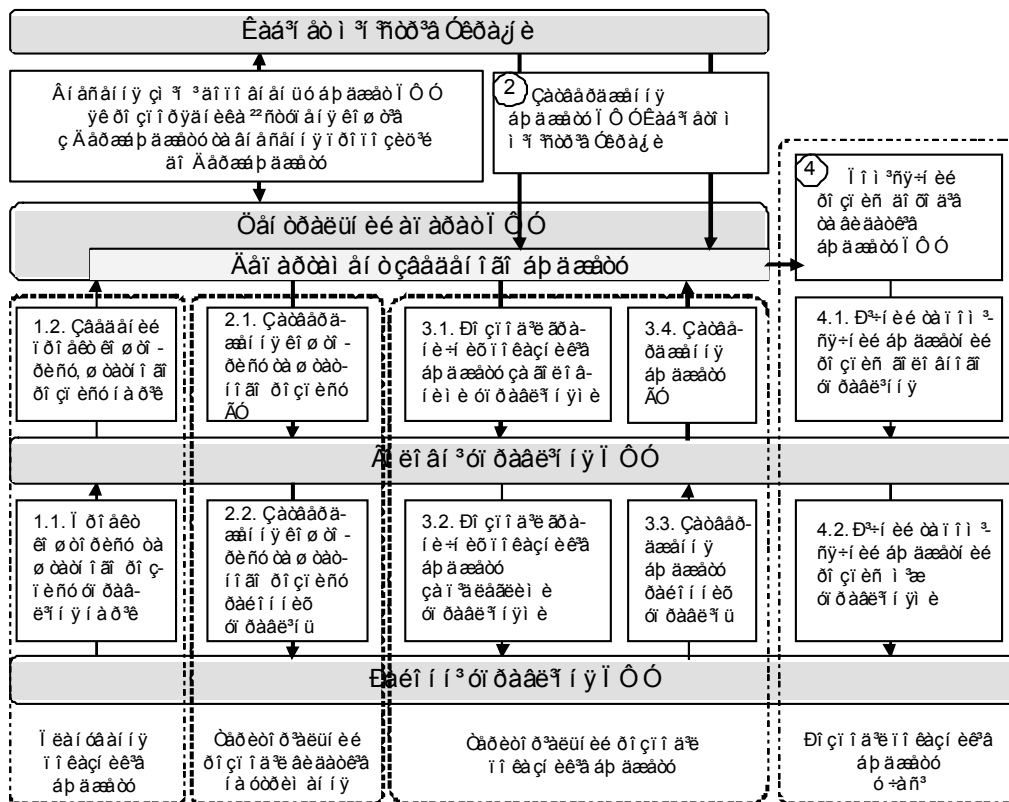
Êàá³íåò ì³íñòð³â Óêðà¿íè

Âèçíà÷åííÿ çì³ñòó ³ äîïîì³æíèõ âèòðàò ÏÔÓ ³ çàãàëüíîãî îáñÿãó áþäæåòó

Ôîðìóâàííÿ áþäæåòíèõ çàïèò³â ÏÔÓ

2 Çàòâåðäæåííÿ áþäæåòó ÏÔÓ Êàá³íåòîì ì³í³ñòð³â Óêðà¿íè

Öåíòðàëüíèé àïàðàò ÏÔÓ

Äåïàðòàìåíò çâåäåíîãî áþäæåòó

4 Ïîì³ñÿ÷íèé ðîçïèñ äîõîä³â òà âèäàòê³â áþäæåòó ÏÔÓ

1.2. Çâåäåííÿ ïðîåêòíèõ ïîêàçíèê³â ïî ðåã³îíàõ

2.1. Çàòâåðäæåííÿ êîøòîðèñó òà øòàòíîãî ðîçïèñó ÃÓ

3.1. Ðîçïîä³ë äîõîä³â ³ âèäàòê³â áþäæåòó çà ãîëîâíèìè óïðàâë³ííÿìè

3.4. Çàòâåðäæåííÿ áþäæåòó ÃÓ

4.1. Ð³÷íèé òà ïîì³ñÿ÷íèé ðîçïèñ áþäæåòíèõ äîõîä³â óïðàâë³ííÿ

Ãîëîâí³ óïðàâë³ííÿ ÏÔÓ

1.1. Ïðîåêò êîøòîðèñó òà øòàòíîãî ðîçïèñó óïðàâë³ííÿ

2.2. Çàòâåðäæåííÿ êîøòîðèñó òà øòàòíîãî ðîçïèñó ðàéîííèõ óïðàâë³íü

3.2. Ðîçïîä³ë äîõîä³â ³ âèäàòê³â áþäæåòó çà ï³äëåãëèìè óïðàâë³ííÿìè

3.3. Çàòâåðäæåííÿ áþäæåòó ðàéîííèõ óïðàâë³íü

4.2. Ð³÷íèé òà ïîì³ñÿ÷íèé ðîçïèñ áþäæåòíèõ äîõîä³â ì³æ óïðàâë³ííÿìè

Ðàéîíí³ óïðàâë³ííÿ ÏÔÓ

Ïëàíóâàííÿ ïîêàçíèê³â áþäæåòó

Òåðèòîð³àëüíèé ðîçïîä³ë âèäàòê³â íà óòðèìàííÿ

Òåðèòîð³àëüíèé ðîçïîä³ë ïîêàçíèê³â áþäæåòó

Ðîçïîä³ë ïîêàçíèê³â áþäæåòó ó ÷àñ³